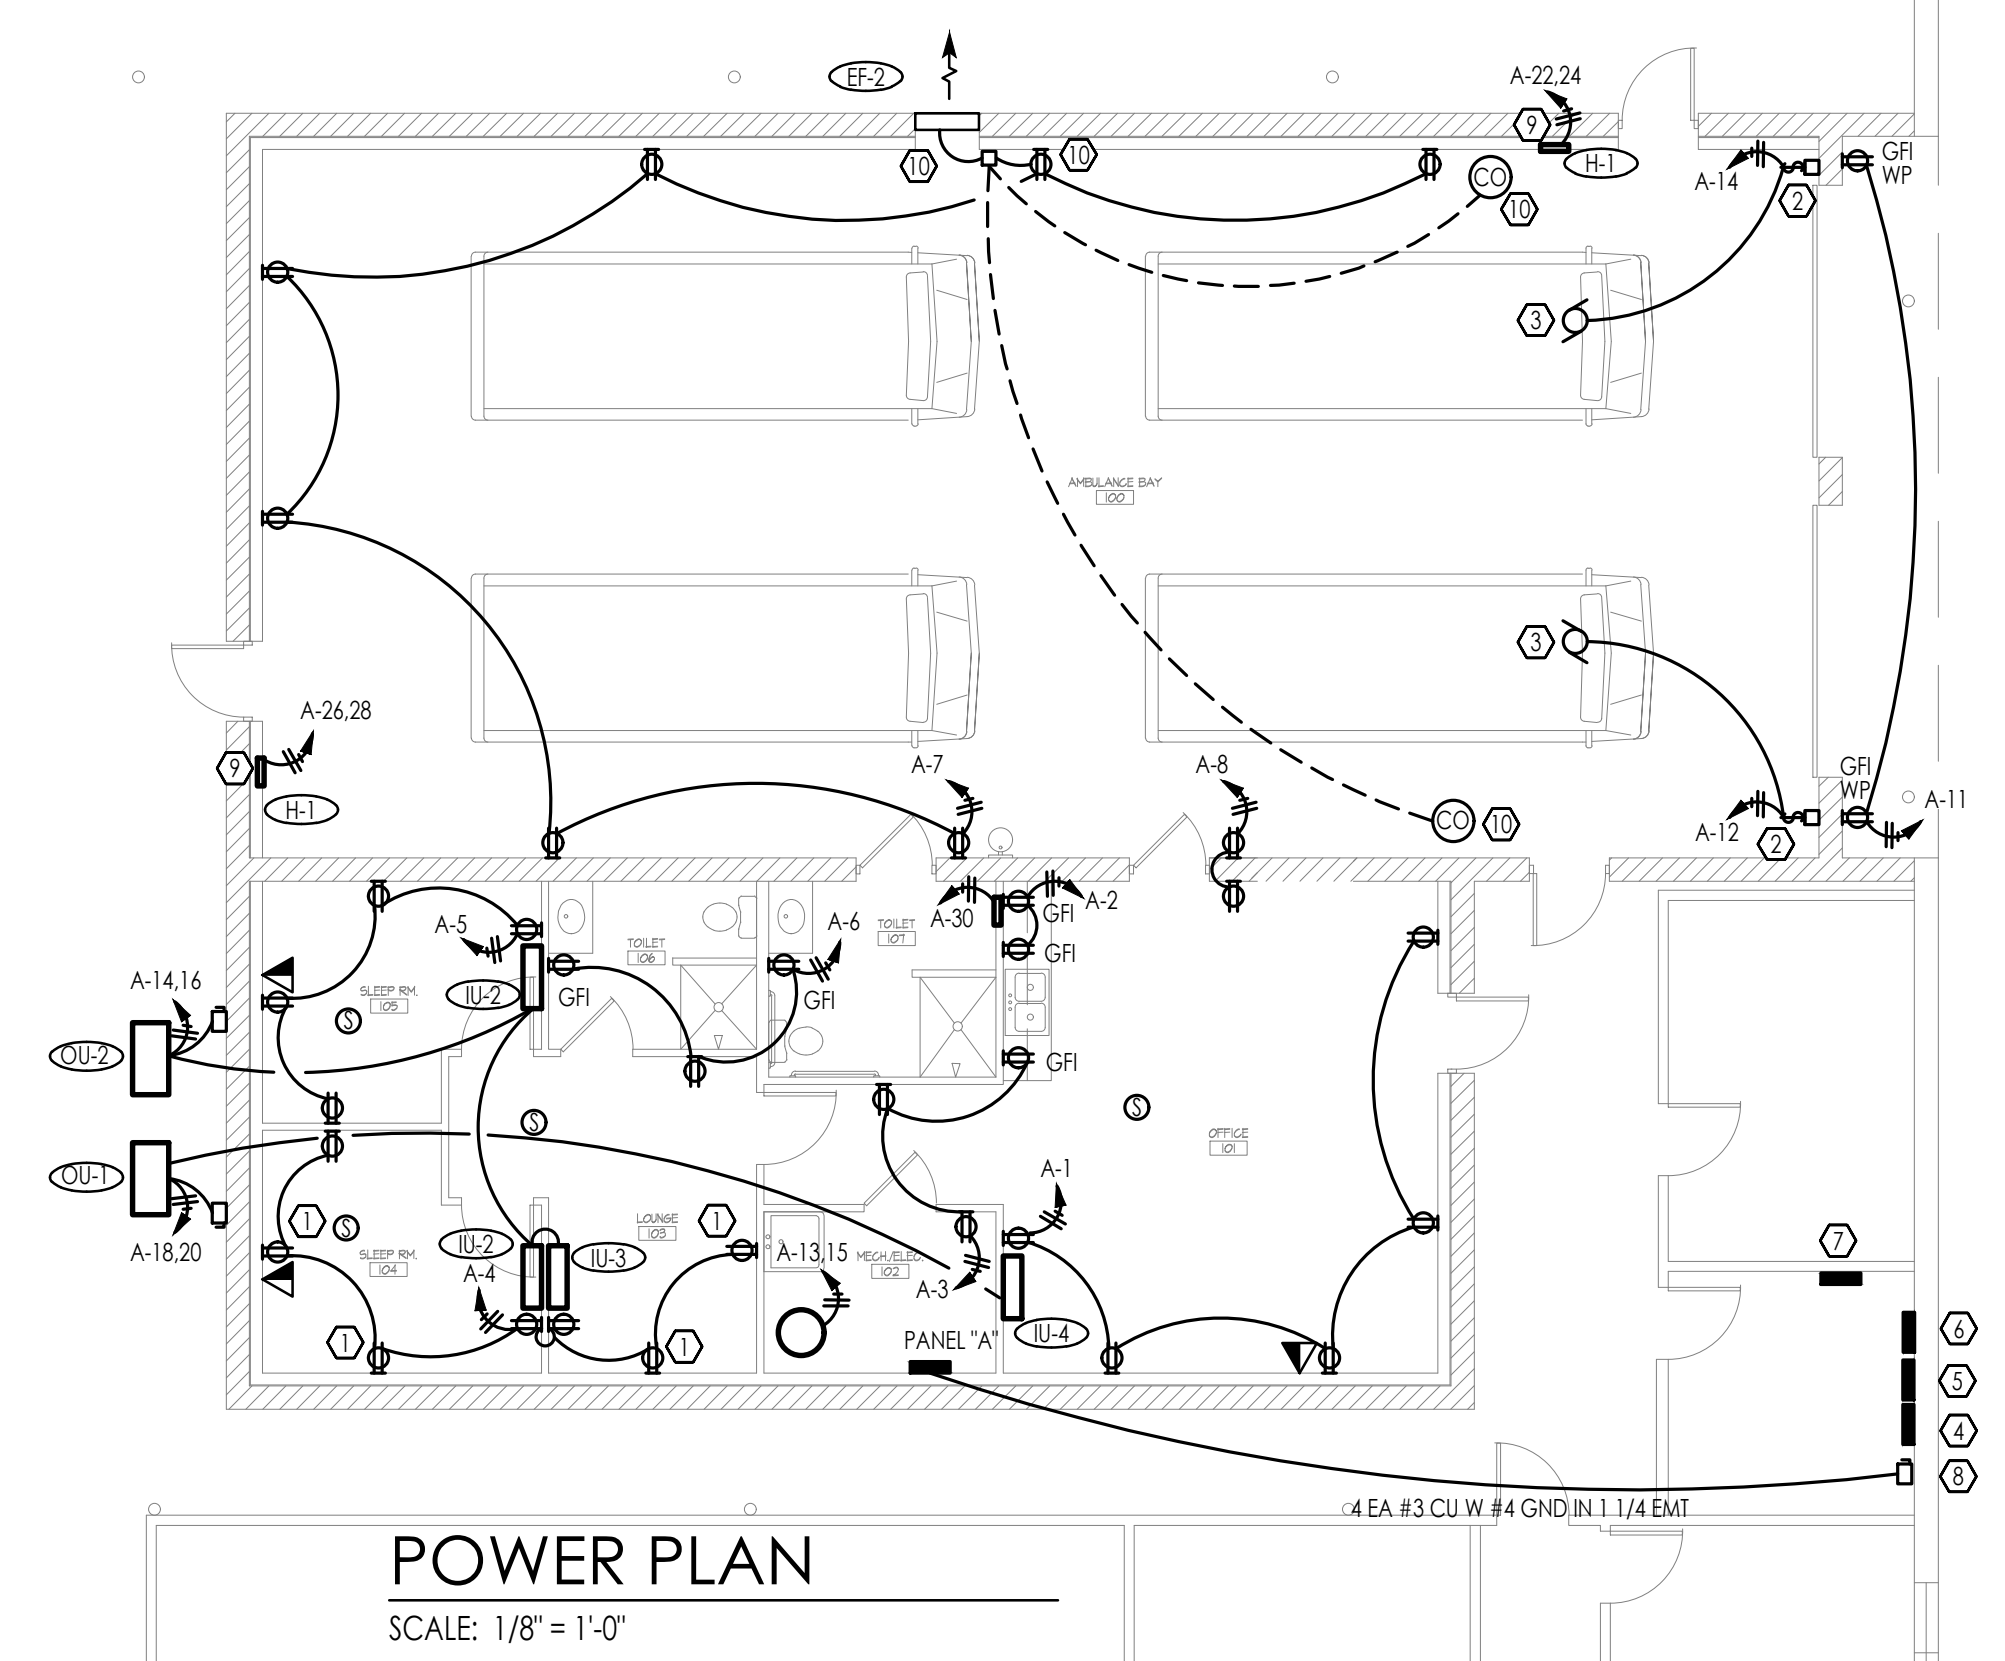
EF-2
A-22,24
9
H-1
10
10
CO
10
A-14
2
GFI
WP
3
AMBULANCE BAY
100
3
A-26,28
9
H-1
A-7
A-8
CO
10
GFI
WP
A-11
A-12
2
A-30
GFI
A-2
A-5
TOILET
106
A-6
TOILET
107
GFI
A-14,16
IU-2
GFI
GFI
SLEEP RM.
105
S
GFI
OU-2
GFI
S
S
OFFICE
101
OU-1
A-1
1
S
LOUNGE
103
1
A-18,20
IU-2
IU-3
A-13,15
MECH/ELEC.
102
SLEEP RM.
104
A-4
A-3
7
1
1
PANEL "A"
IU-4
6
5
4
8
4 EA #3 CU W #4 GND IN 1 1/4 EMT
POWER PLAN
SCALE: 1/8" = 1'-0"